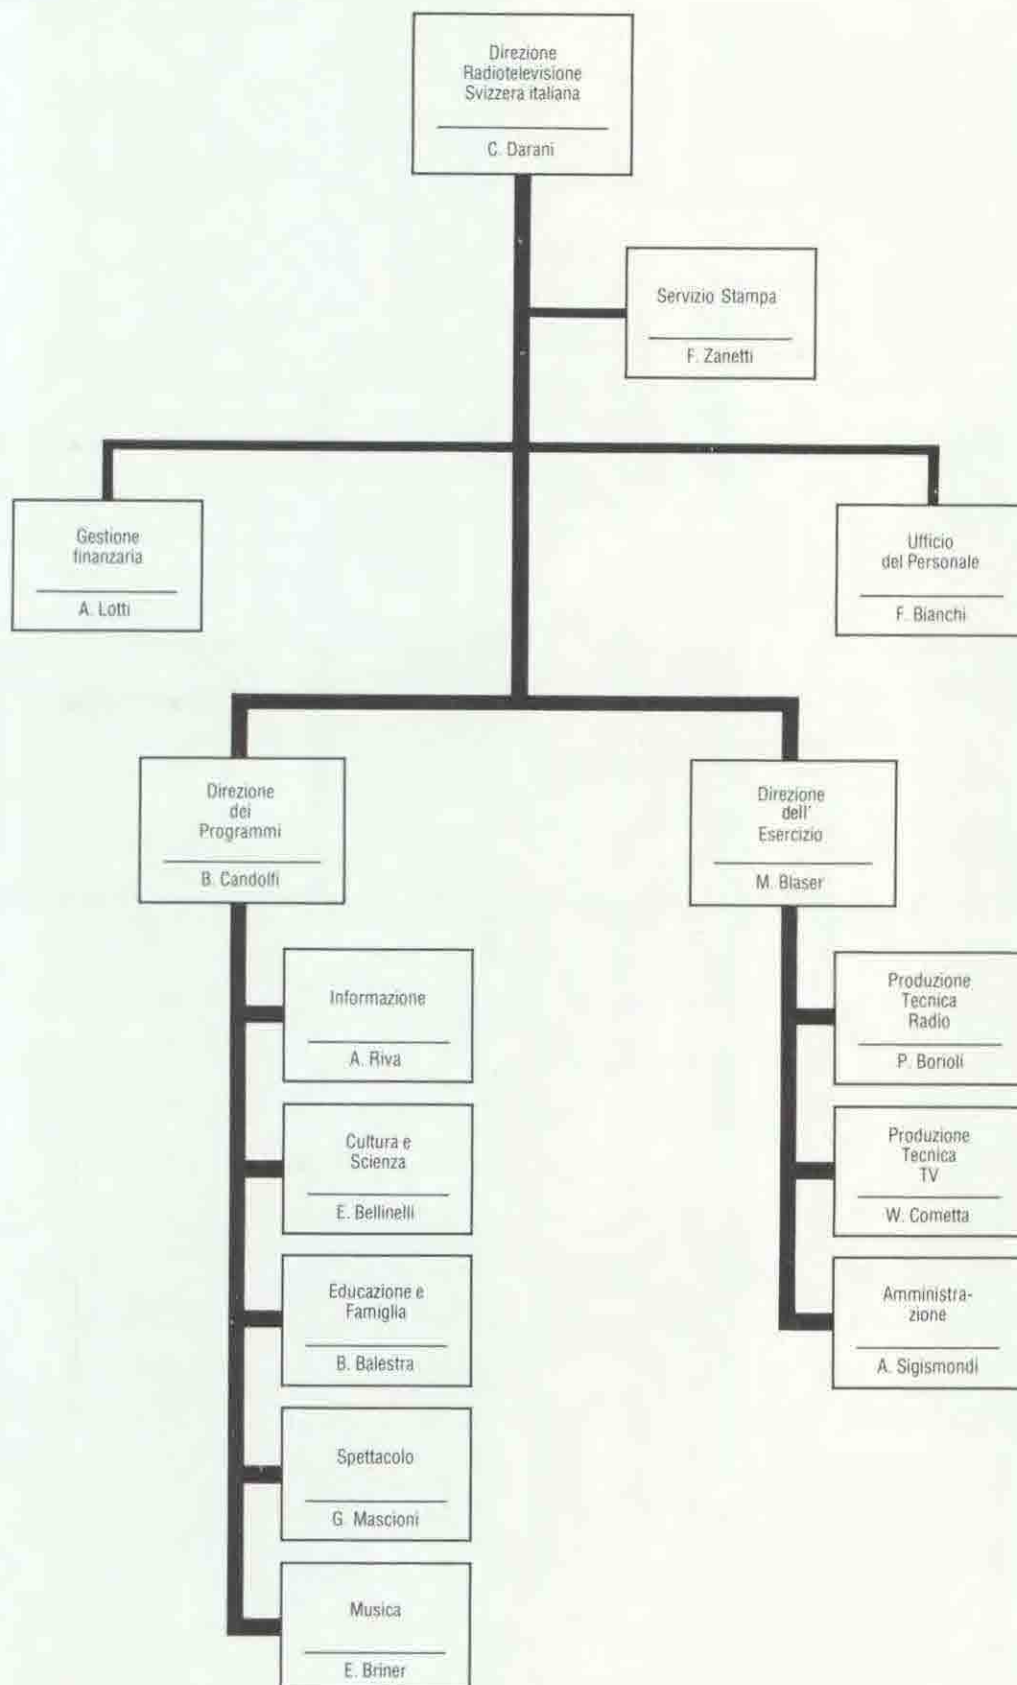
Direzione Radiotelevisione Svizzera italiana

C. Darani

Servizio Stampa

F. Zanetti

Gestione finanzaria

A. Lotti

Ufficio del Personale

F. Bianchi

Direzione dei Programmi

B. Candolfi

Direzione dell' Esercizio

M. Blaser

Informazione

A. Riva

Cultura e Scienza

E. Bellinelli

Educazione e Famiglia

B. Balestra

Spettacolo

G. Mascioni

Musica

E. Briner

Produzione Tecnica Radio

P. Borioli

Produzione Tecnica TV

W. Cometta

Amministrazione

A. Sigismondi